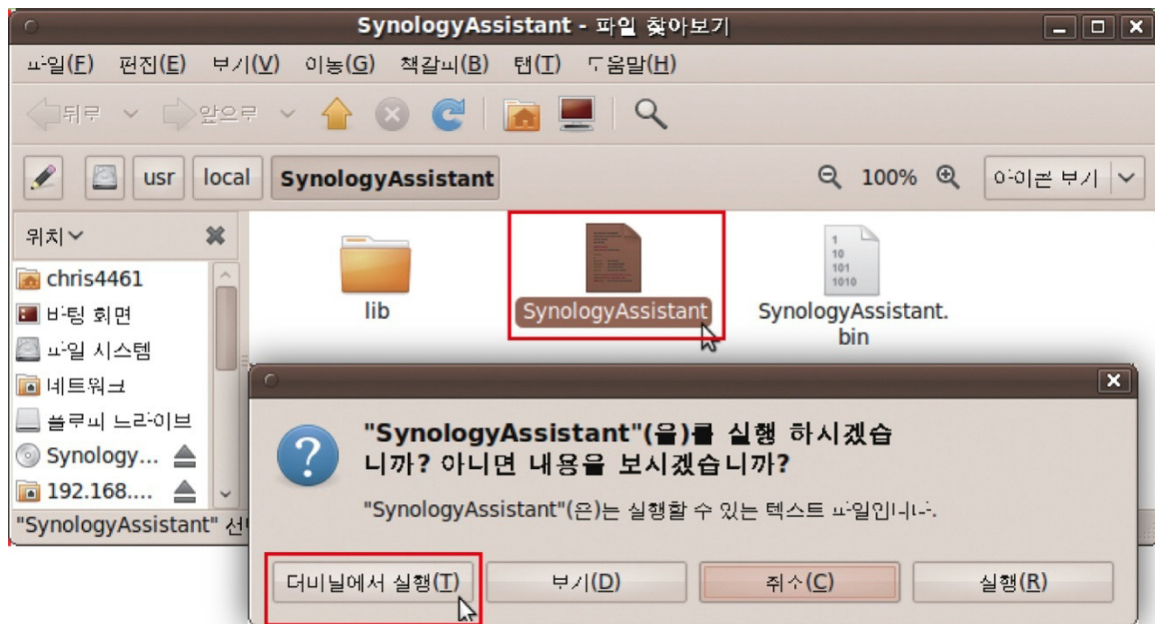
SynologyAssistant - 파일 찾아보기

파일(F) 편집(E) 보기(V) 이동(G) 책갈피(B) 탭(T) 도움말(H)

뒤로 앞으로

usr local SynologyAssistant

100% 아이콘 보기

위치

chris4461
바탕 화면
파일 시스템
네트워크
플로피 드라이브
Synology...
192.168....

lib
SynologyAssistant
1
10
101
1010
SynologyAssistant.bin

"SynologyAssistant" 선

"SynologyAssistant"(을)를 실행 하시겠습니까? 아니면 내용을 보시겠습니까?

"SynologyAssistant"(은)는 실행할 수 있는 텍스트 파일입니다.

터미널에서 실행(T) 보기(D) 취소(C) 실행(R)